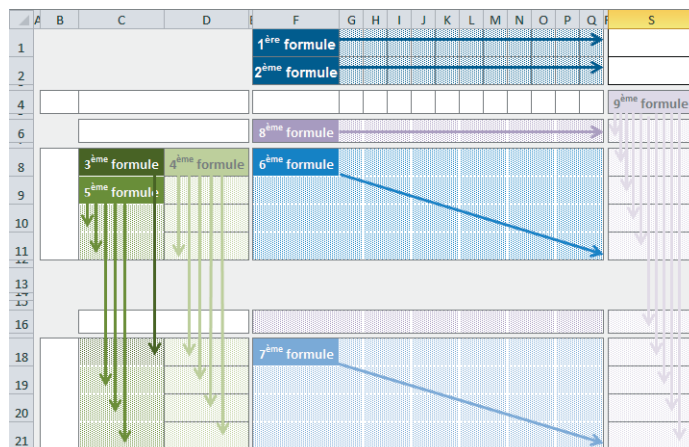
A B C D E F G H I J K L M N O P Q R S

1 $1^{ère}$ formule
2 $2^{ème}$ formule
4 $9^{ème}$ formule
6 $8^{ème}$ formule
8 $3^{ème}$ formule $4^{ème}$ formule $6^{ème}$ formule
9 $5^{ème}$ formule
10
11
12
13
15
16
18 $7^{ème}$ formule
19
20
21